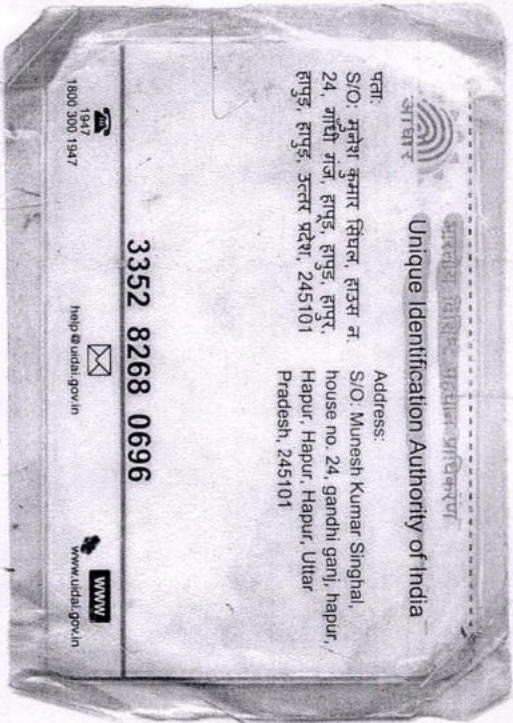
भारतीय विशिष्ट पहचान प्राधिकरण
आधार
Unique Identification Authority of India

पता:
S/O: मुनेश कुमार सिंघल, हाउस न. 24, गाँधी गंज, हापुड़, हापुड़, हापुड़, हापुड़, हापुड़, उत्तर प्रदेश, 245101

Address:
S/O: Munesh Kumar Singhal, house no. 24, gandhi ganj, hapur, Hapur, Hapur, Hapur, Uttar Pradesh, 245101

3352 8268 0696

1947
1800 300 1947

help@uidai.gov.in

www
www.uidai.gov.in